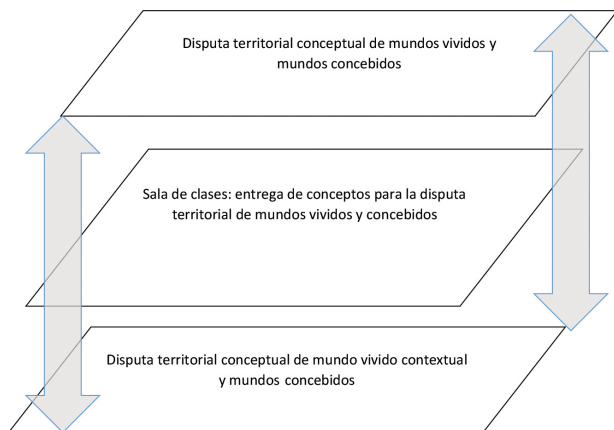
Disputa territorial conceptual de mundos vividos y mundos concebidos

Sala de clases: entrega de conceptos para la disputa territorial de mundos vividos y concebidos

Disputa territorial conceptual de mundo vivido contextual y mundos concebidos